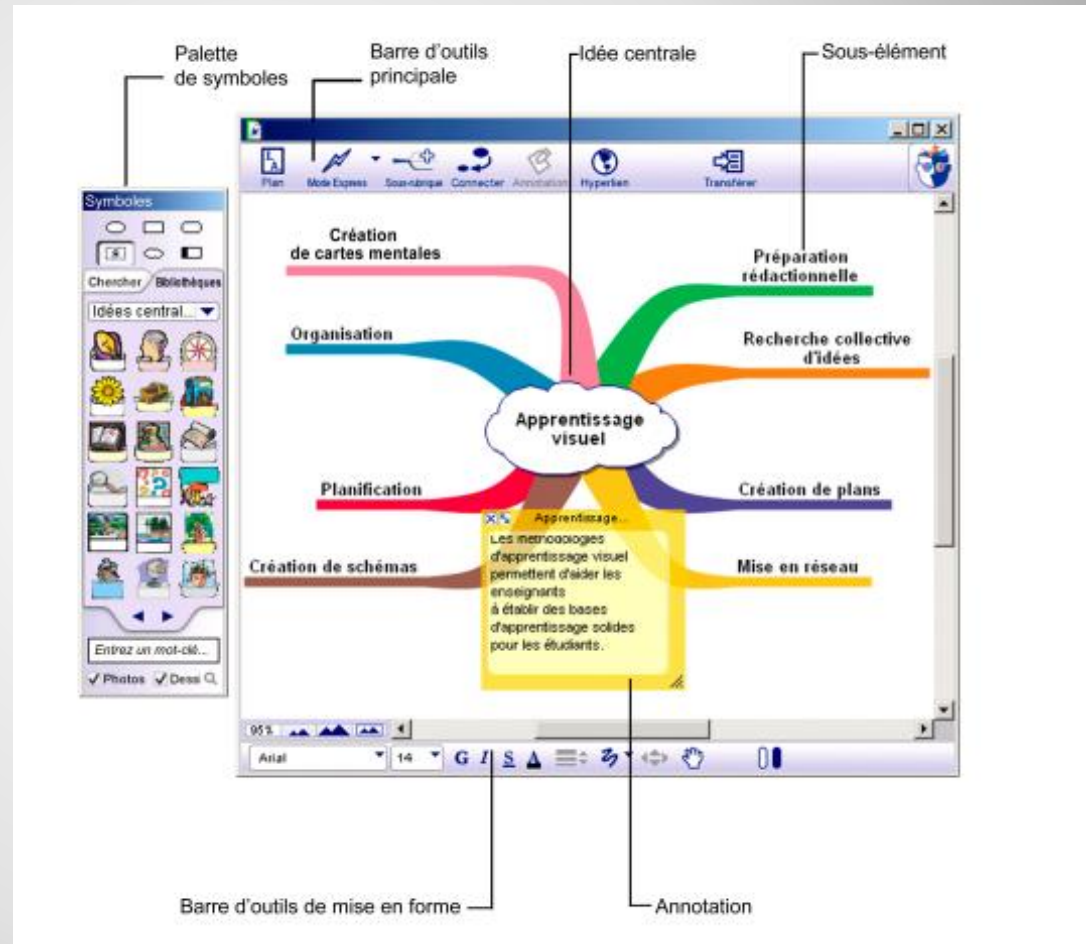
Palette de symboles

Barre d'outils principale

Idée centrale

Sous-élément

Plan
Mode Express
Sous-rubrique
Connecter
Annotation
Hyperlien
Transférer

Symboles

Chercher
Bibliothèques

Idées central...

Entrez un mot-clé...

✓Photos ✓Dessi

Création de cartes mentales

Organisation

Préparation rédactionnelle

Recherche collective d'idées

Apprentissage visuel

Planification

Création de plans

Création de schémas

Mise en réseau

Apprentissage...

Les méthodologies d'apprentissage visuel permettent d'aider les enseignants à établir des bases d'apprentissage solides pour les étudiants.

95%

Arial
14
G I S

Barre d'outils de mise en forme

Annotation